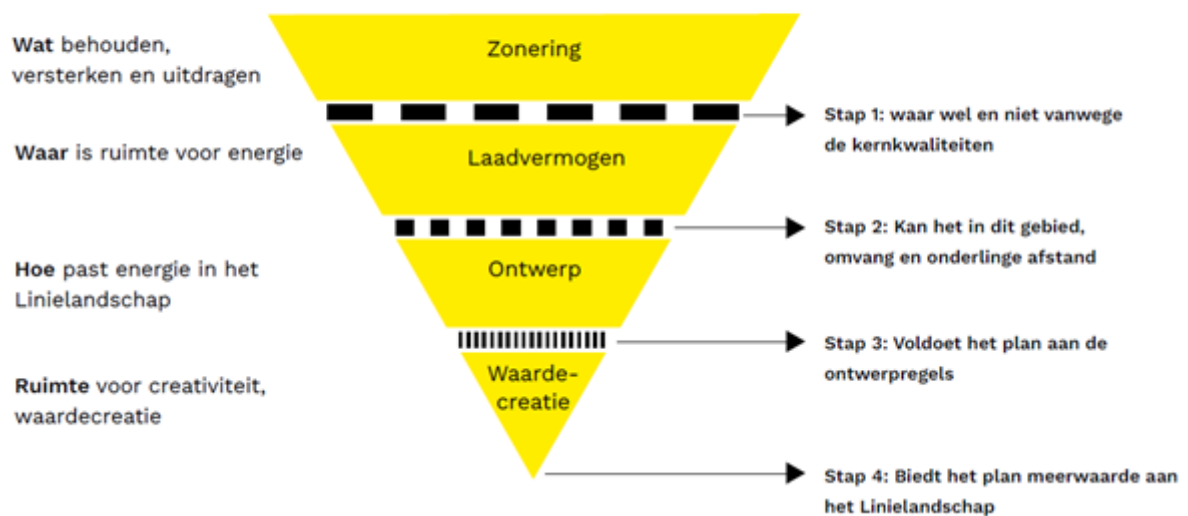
Wat behouden, versterken en uitdragen

Zonering

Stap 1: waar wel en niet vanwege de kernkwaliteiten

Waar is ruimte voor energie

Laadvermogen

Stap 2: Kan het in dit gebied, omvang en onderlinge afstand

Hoe past energie in het Linielandschap

Ontwerp

Stap 3: Voldoet het plan aan de ontwerpregels

Ruimte voor creativiteit, waardecreatie

Waarde-creatie

Stap 4: Biedt het plan meerwaarde aan het Linielandschap